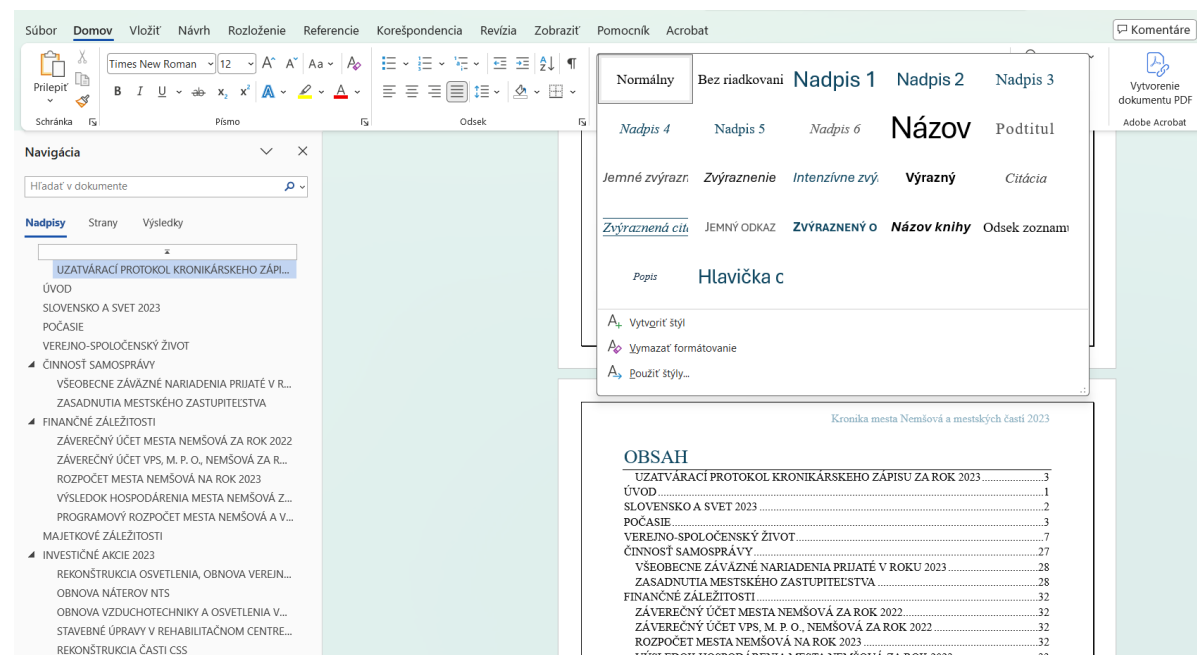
Súbor Domov Vložiť Návrh Rozloženie Referencie Korešpondencia Revízia Zobraziť Pomocník Acrobat
Komentáre

Prilepiť
Schránka
Times New Roman 12
B I U $x_2$ $x^2$ A
Písmo
Odsek

Normálny Bez riadkovani Nadpis 1 Nadpis 2 Nadpis 3
Nadpis 4 Nadpis 5 Nadpis 6 Názov Podtitul
Jemné zvýrazn Zvýraznenie Intenzívne zvý Výrazný Citácia
Zvýraznená cit JEMNÝ ODKAZ ZVÝRAZNENÝ O Názov knihy Odsek zoznam
Popis Hlavička c

Vytvoriť štýl
Vymazať formátovanie
Použiť štýly...

Vytvorenie dokumentu PDF
Adobe Acrobat

Navigácia
Hľadať v dokumente
Nadpisy Strany Výsledky

UZATVÁRACÍ PROTOKOL KRONIKÁRSKEHO ZÁPI...
ÚVOD
SLOVENSKO A SVET 2023
POČASIE
VEREJNO-SPOLOČENSKÝ ŽIVOT
ČINNOSŤ SAMOSPRÁVY
VŠEOBECNE ZÁVÄZNÉ NARIADENIA PRIJATÉ V R...
ZASADNUTIA MESTSKÉHO ZASTUPITEĽSTVA
FINANČNÉ ZÁLEŽITOSTI
ZÁVEREČNÝ ÚČET MESTA NEMŠOVÁ ZA ROK 2022
ZÁVEREČNÝ ÚČET VPS, M. P. O., NEMŠOVÁ ZA R...
ROZPOČET MESTA NEMŠOVÁ NA ROK 2023
VÝSLEDOK HOSPODÁRENIA MESTA NEMŠOVÁ Z...
PROGRAMOVÝ ROZPOČET MESTA NEMŠOVÁ A V...
MAJETKOVÉ ZÁLEŽITOSTI
INVESTIČNÉ AKCIE 2023
REKONŠTRUKCIA OSVETLENIA, OBNOVA VEREJN...
OBNOVA NÁTEROV NTS
OBNOVA VZDUCHOTECHNIKY A OSVETLENIA V...
STAVEBNÉ ÚPRAVY V REHABILITAČNOM CENTRE...
REKONŠTRUKCIA ČASTI CSS

Kronika mesta Nemšová a mestských častí 2023

OBSAH
UZATVÁRACÍ PROTOKOL KRONIKÁRSKEHO ZÁPISU ZA ROK 2023....3
ÚVOD....1
SLOVENSKO A SVET 2023....2
POČASIE....3
VEREJNO-SPOLOČENSKÝ ŽIVOT....7
ČINNOSŤ SAMOSPRÁVY....27
VŠEOBECNE ZÁVÄZNÉ NARIADENIA PRIJATÉ V ROKU 2023....28
ZASADNUTIA MESTSKÉHO ZASTUPITEĽSTVA....28
FINANČNÉ ZÁLEŽITOSTI....32
ZÁVEREČNÝ ÚČET MESTA NEMŠOVÁ ZA ROK 2022....32
ZÁVEREČNÝ ÚČET VPS, M. P. O., NEMŠOVÁ ZA ROK 2022....32
ROZPOČET MESTA NEMŠOVÁ NA ROK 2023....32
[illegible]